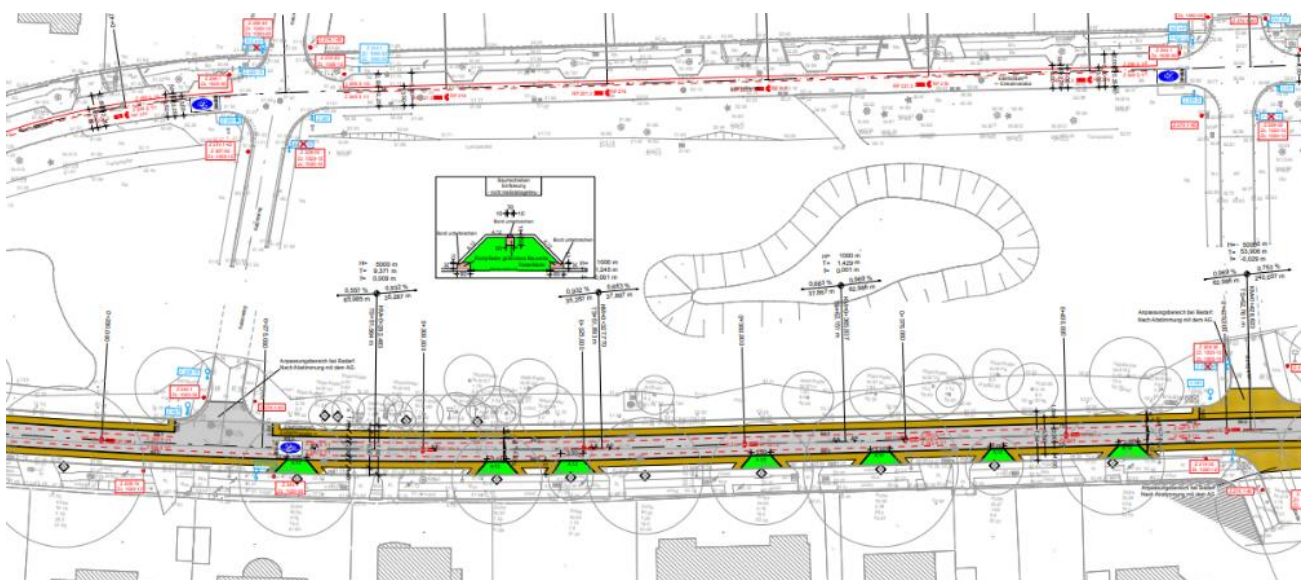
H= 5000 m
T= 9,371 m
f= 0,009 m

0,592 %
0,032 %

H= 1000 m
T= 1,243 m
f= 0,001 m

0,932 %
0,683 %

H= 1000 m
T= 1,429 m
f= 0,001 m

0,667 %
0,983 %

H= 50000 m
T= 53,906 m
f= -0,029 m

0,969 %
0,752 %

Anpassungsbereich bei Bedarf
Nach Abstimmung mit dem AG.

Anpassungsbereich bei Bedarf
Nach Abstimmung mit dem AG.

Anpassungsbereich bei Bedarf
Nach Abstimmung mit dem AG.

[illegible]